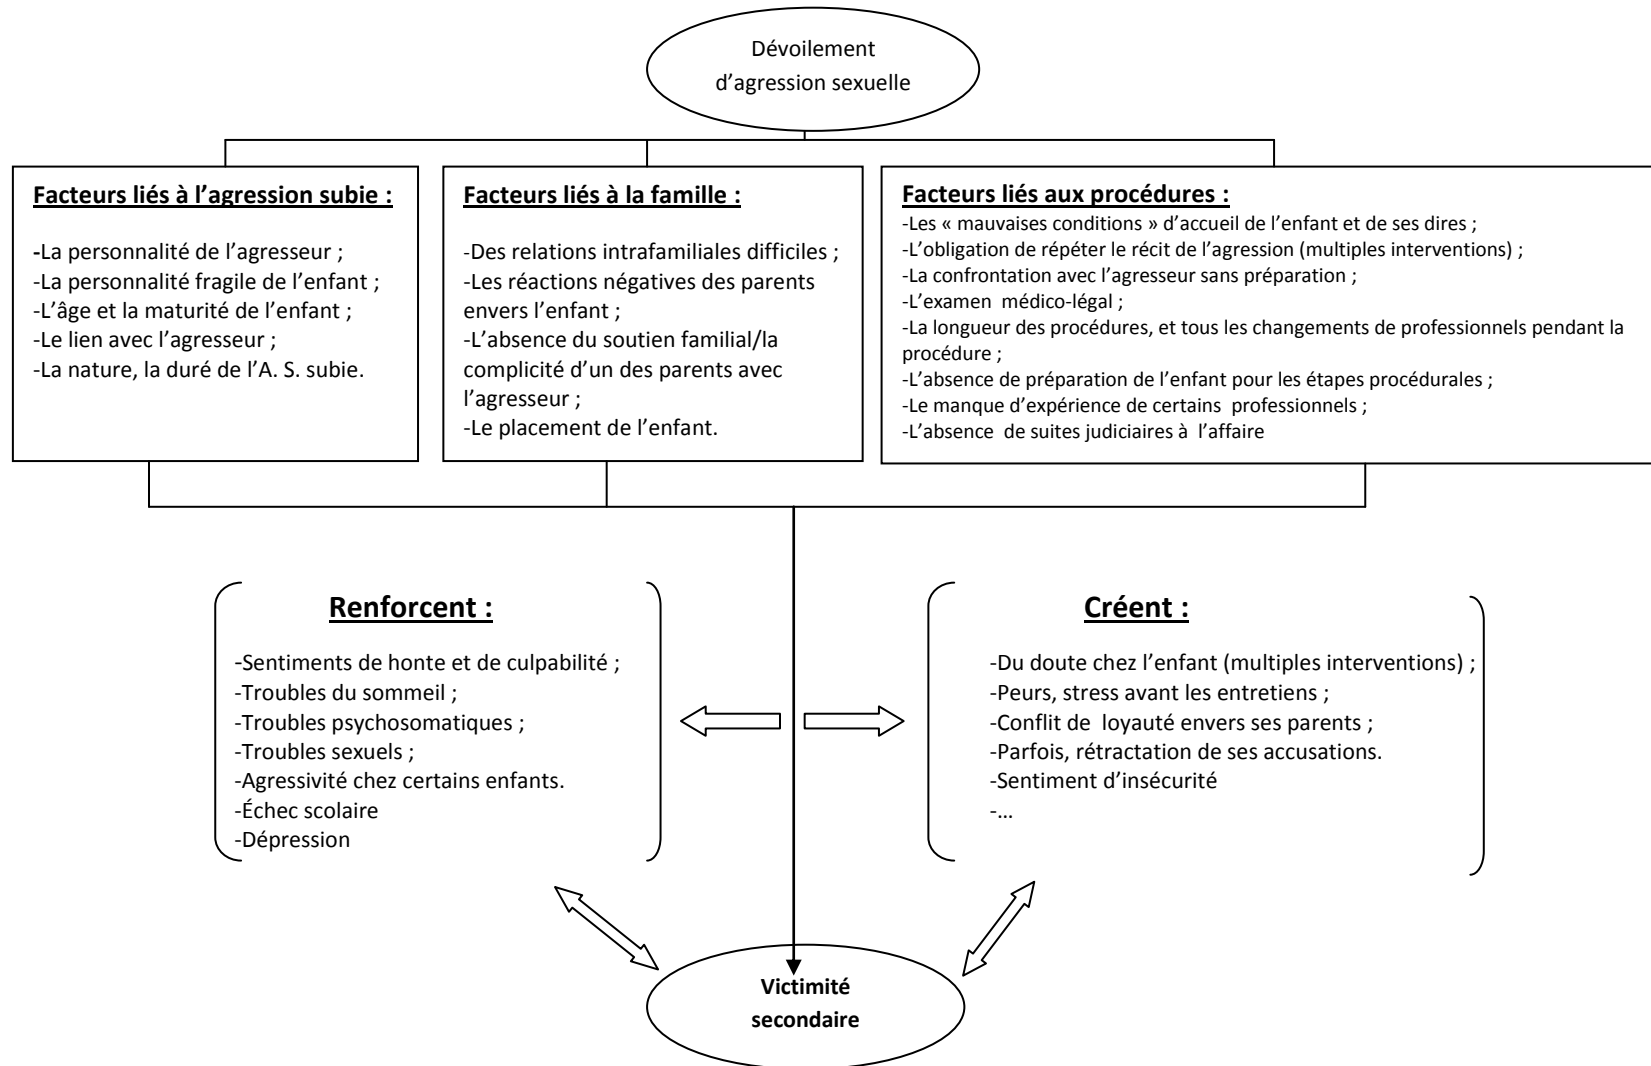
Dévoilement d'agression sexuelle

Facteurs liés à l'agression subie :

-La personnalité de l'agresseur ;
-La personnalité fragile de l'enfant ;
-L'âge et la maturité de l'enfant ;
-Le lien avec l'agresseur ;
-La nature, la duré de l'A. S. subie.

Facteurs liés à la famille :

-Des relations intrafamiliales difficiles ;
-Les réactions négatives des parents envers l'enfant ;
-L'absence du soutien familial/la complicité d'un des parents avec l'agresseur ;
-Le placement de l'enfant.

Facteurs liés aux procédures :
-Les « mauvaises conditions » d'accueil de l'enfant et de ses dires ;
-L'obligation de répéter le récit de l'agression (multiples interventions) ;
-La confrontation avec l'agresseur sans préparation ;
-L'examen médico-légal ;
-La longueur des procédures, et tous les changements de professionnels pendant la procédure ;
-L'absence de préparation de l'enfant pour les étapes procédurales ;
-Le manque d'expérience de certains professionnels ;
-L'absence de suites judiciaires à l'affaire

Renforcent :

-Sentiments de honte et de culpabilité ;
-Troubles du sommeil ;
-Troubles psychosomatiques ;
-Troubles sexuels ;
-Agressivité chez certains enfants.
-Échec scolaire
-Dépression

Créent :

-Du doute chez l'enfant (multiples interventions) ;
-Peurs, stress avant les entretiens ;
-Conflit de loyauté envers ses parents ;
-Parfois, rétractation de ses accusations.
-Sentiment d'insécurité
-...

Victimité secondaire